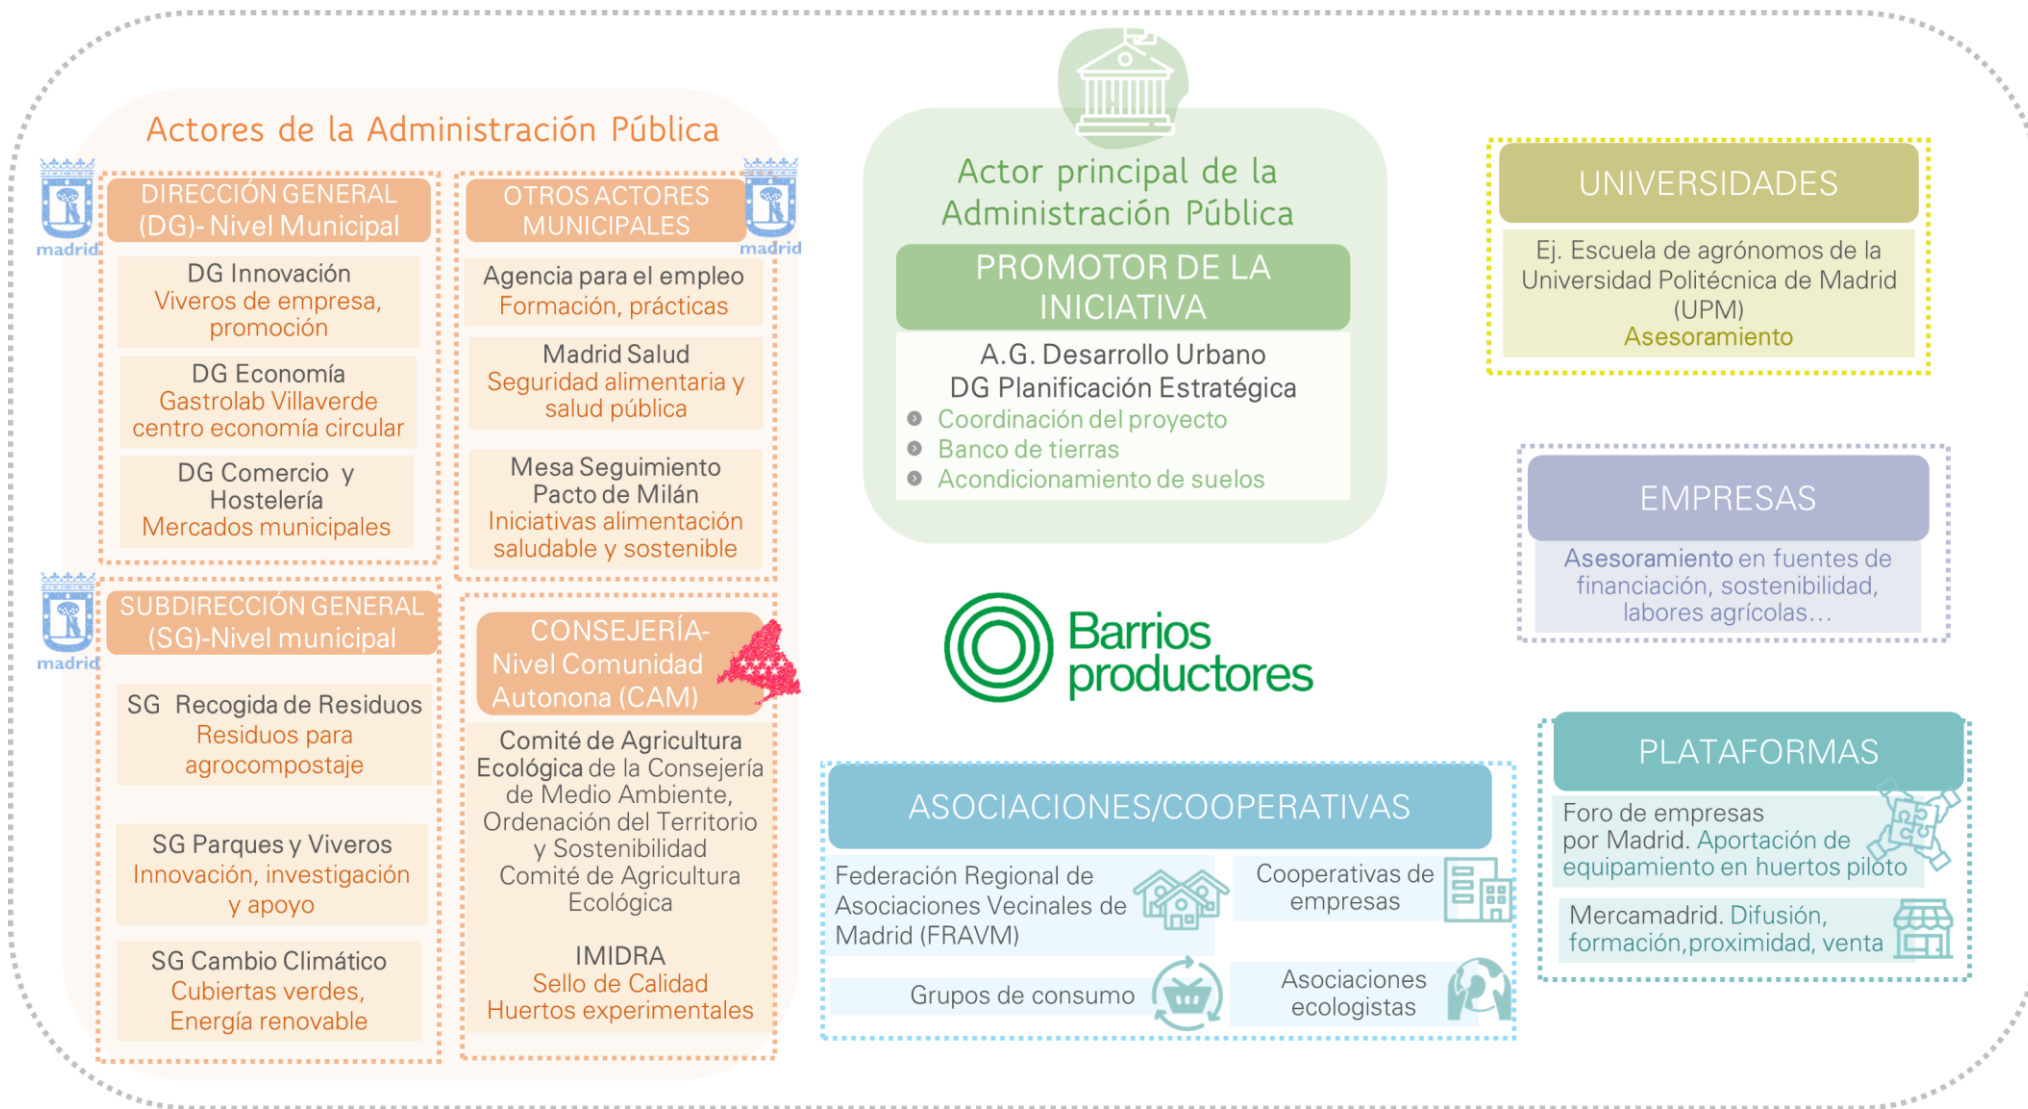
Actores de la Administración Pública

madrid

DIRECCIÓN GENERAL (DG)- Nivel Municipal

DG Innovación
Viveros de empresa, promoción

DG Economía
Gastrolab Villaverde centro economía circular

DG Comercio y Hostelería
Mercados municipales

OTROS ACTORES MUNICIPALES

madrid

Agencia para el empleo
Formación, prácticas

Madrid Salud
Seguridad alimentaria y salud pública

Mesa Seguimiento Pacto de Milán
Iniciativas alimentación saludable y sostenible

madrid

SUBDIRECCIÓN GENERAL (SG)-Nivel municipal

SG Recogida de Residuos
Residuos para agrocompostaje

SG Parques y Viveros
Innovación, investigación y apoyo

SG Cambio Climático
Cubiertas verdes, Energía renovable

CONSEJERÍA- Nivel Comunidad Autonona (CAM)

Comité de Agricultura Ecológica de la Consejería de Medio Ambiente, Ordenación del Territorio y Sostenibilidad
Comité de Agricultura Ecológica

IMIDRA
Sello de Calidad
Huertos experimentales

Actor principal de la Administración Pública

PROMOTOR DE LA INICIATIVA

A.G. Desarrollo Urbano
DG Planificación Estratégica
Coordinación del proyecto
Banco de tierras
Acondicionamiento de suelos

Barrios productores

UNIVERSIDADES

Ej. Escuela de agrónomos de la Universidad Politécnica de Madrid (UPM)
Asesoramiento

EMPRESAS

Asesoramiento en fuentes de financiación, sostenibilidad, labores agrícolas…

ASOCIACIONES/COOPERATIVAS

Federación Regional de Asociaciones Vecinales de Madrid (FRAVM)

Cooperativas de empresas

Grupos de consumo

Asociaciones ecologistas

PLATAFORMAS

Foro de empresas por Madrid. Aportación de equipamiento en huertos piloto

Mercamadrid. Difusión, formación,proximidad, venta